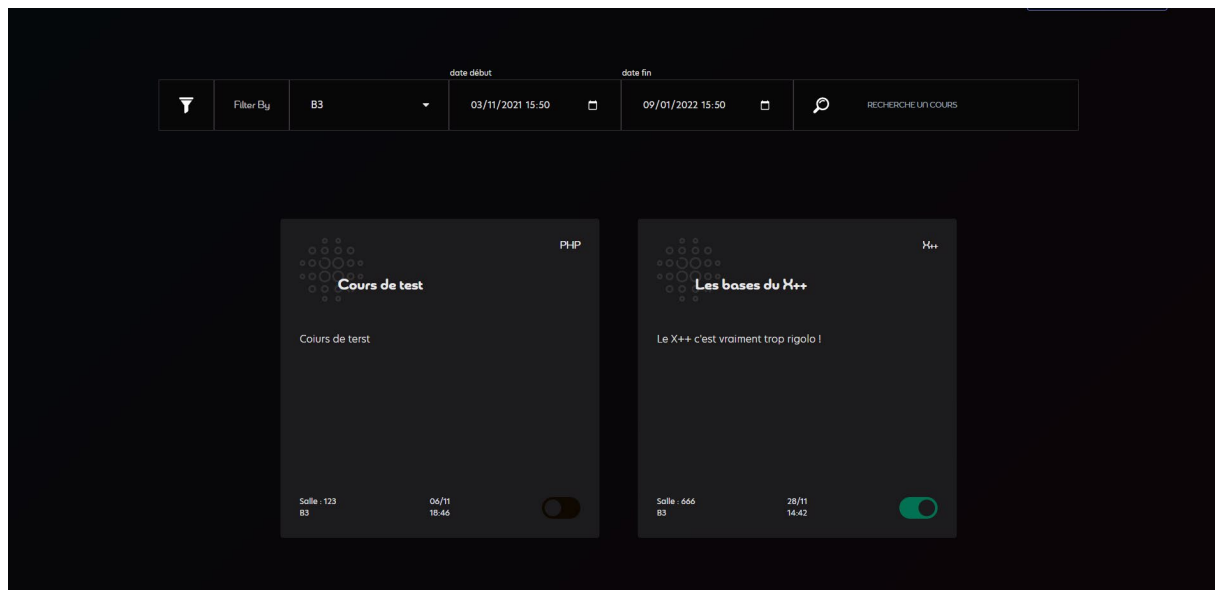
date début

date fin

Filter By

B3

03/11/2021 15:50

09/01/2022 15:50

RECHERCHE UN COURS

PHP

Cours de test

Coiurs de terst

Salle : 123
B3

06/11
18:46

X++

Les bases du X++

Le X++ c'est vraiment trop rigolo !

Salle : 666
B3

28/11
14:42